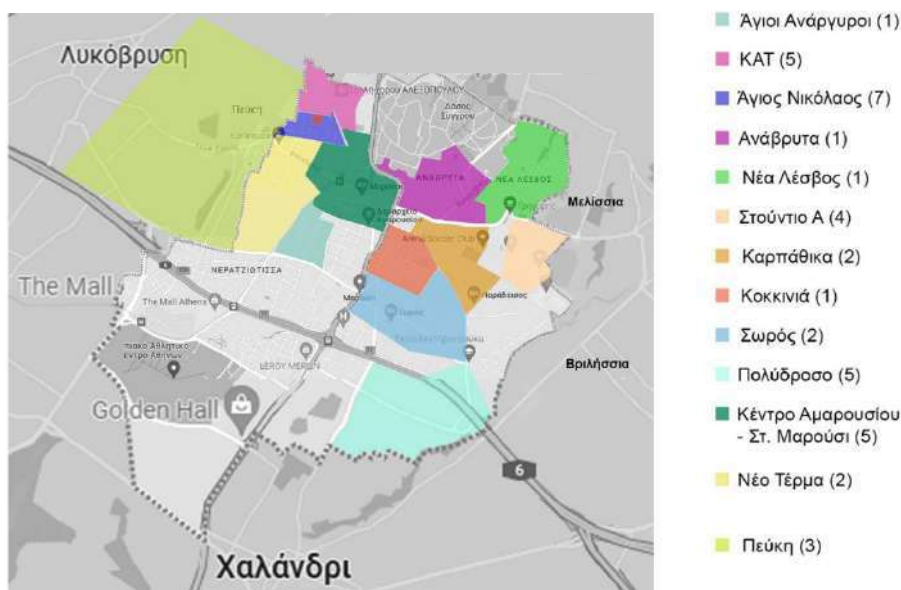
Λυκόβρυση
Πεύκη
ΑΛΣΥΛΛΙΟ ΑΛΕΞΟΠΟΥΛΟΥ
Δάσος Συγγρού
ΑΝΑΒΡΥΤΑ
ΝΕΑ ΛΕΣΒΟΣ
Μελίσσια
ΝΕΡΑΤΖΙΩΤΙΣΣΑ
The Mall
The Mall Athens
Μαρούσι
Arena Soccer Club
Καρδάσιος
LEROY MERLIN
Golden Hall
Βριλήσσια
6
Χαλάνδρι

Άγιοι Ανάργυροι (1)
ΚΑΤ (5)
Άγιος Νικόλαος (7)
Ανάβρυτα (1)
Νέα Λέσβος (1)
Στούντιο Α (4)
Καρπάθικα (2)
Κοκκινιά (1)
Σωρός (2)
Πολύδροσο (5)
Κέντρο Αμαρουσίου - Στ. Μαρούσι (5)
Νέο Τέρμα (2)
Πεύκη (3)